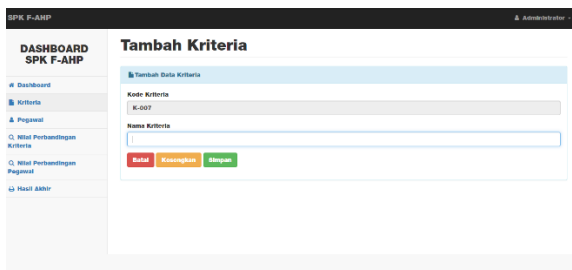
SPK F-AHP

Administrator

DASHBOARD SPK F-AHP

Dashboard

Kriteria

Pegawai

Nilai Perbandingan Kriteria

Nilai Perbandingan Pegawai

Hasil Akhir

Tambah Kriteria

Tambah Data Kriteria

Kode Kriteria

K-007

Nama Kriteria

Batal

Kosongkan

Simpan